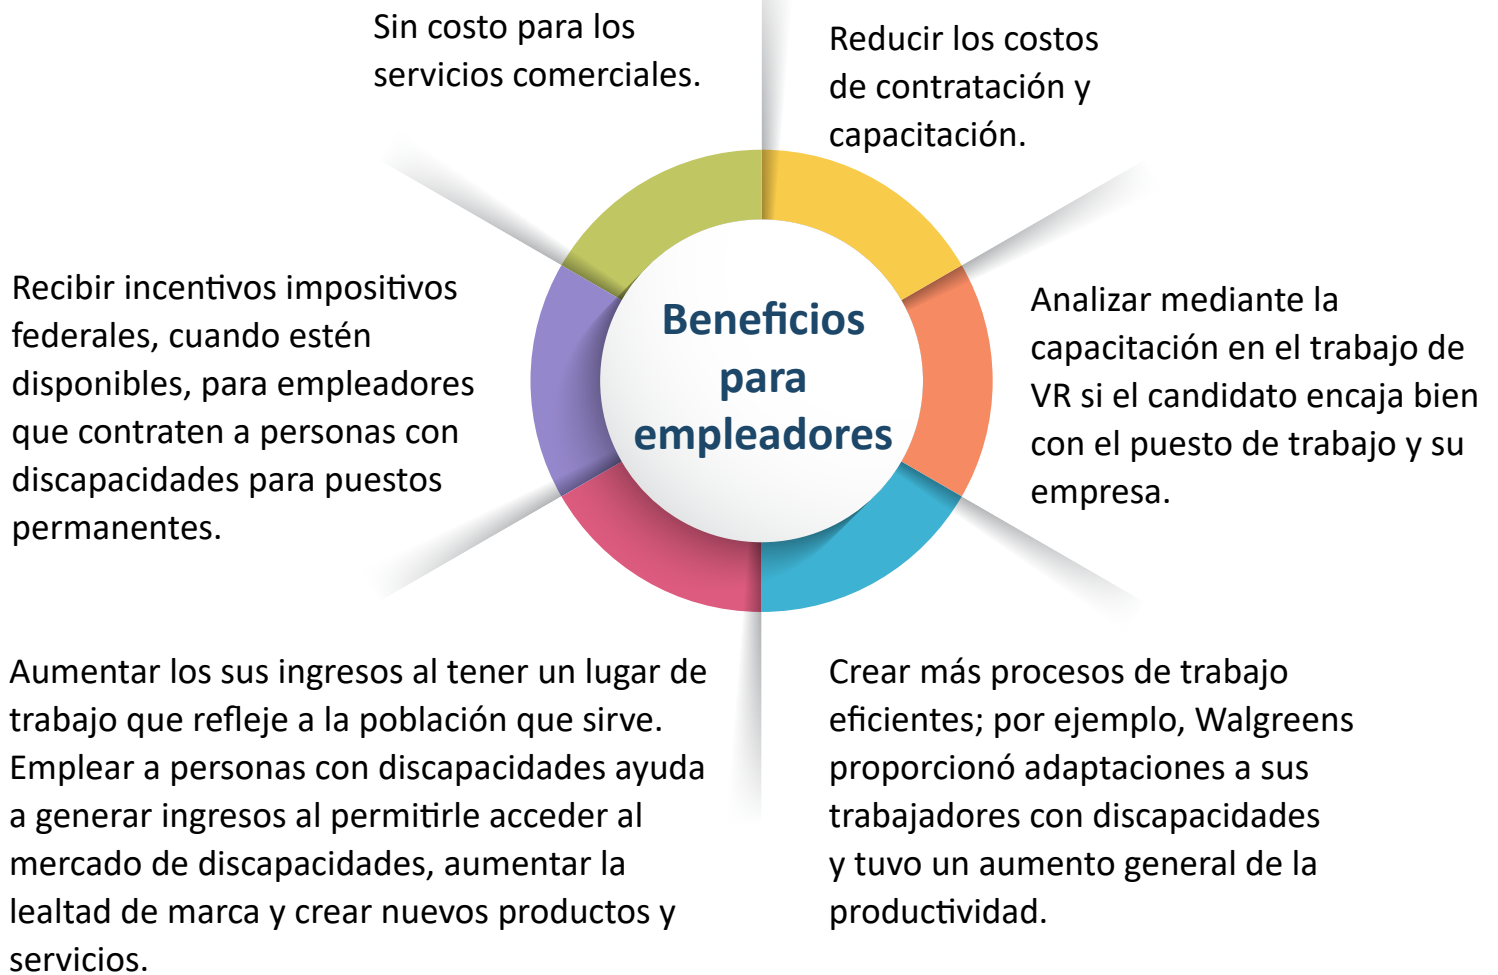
Sin costo para los servicios comerciales.

Reducir los costos de contratación y capacitación.

Recibir incentivos impositivos federales, cuando estén disponibles, para empleadores que contraten a personas con discapacidades para puestos permanentes.

Beneficios para empleadores

Analizar mediante la capacitación en el trabajo de VR si el candidato encaja bien con el puesto de trabajo y su empresa.

Aumentar los sus ingresos al tener un lugar de trabajo que refleje a la población que sirve. Emplear a personas con discapacidades ayuda a generar ingresos al permitirle acceder al mercado de discapacidades, aumentar la lealtad de marca y crear nuevos productos y servicios.

Crear más procesos de trabajo eficientes; por ejemplo, Walgreens proporcionó adaptaciones a sus trabajadores con discapacidades y tuvo un aumento general de la productividad.